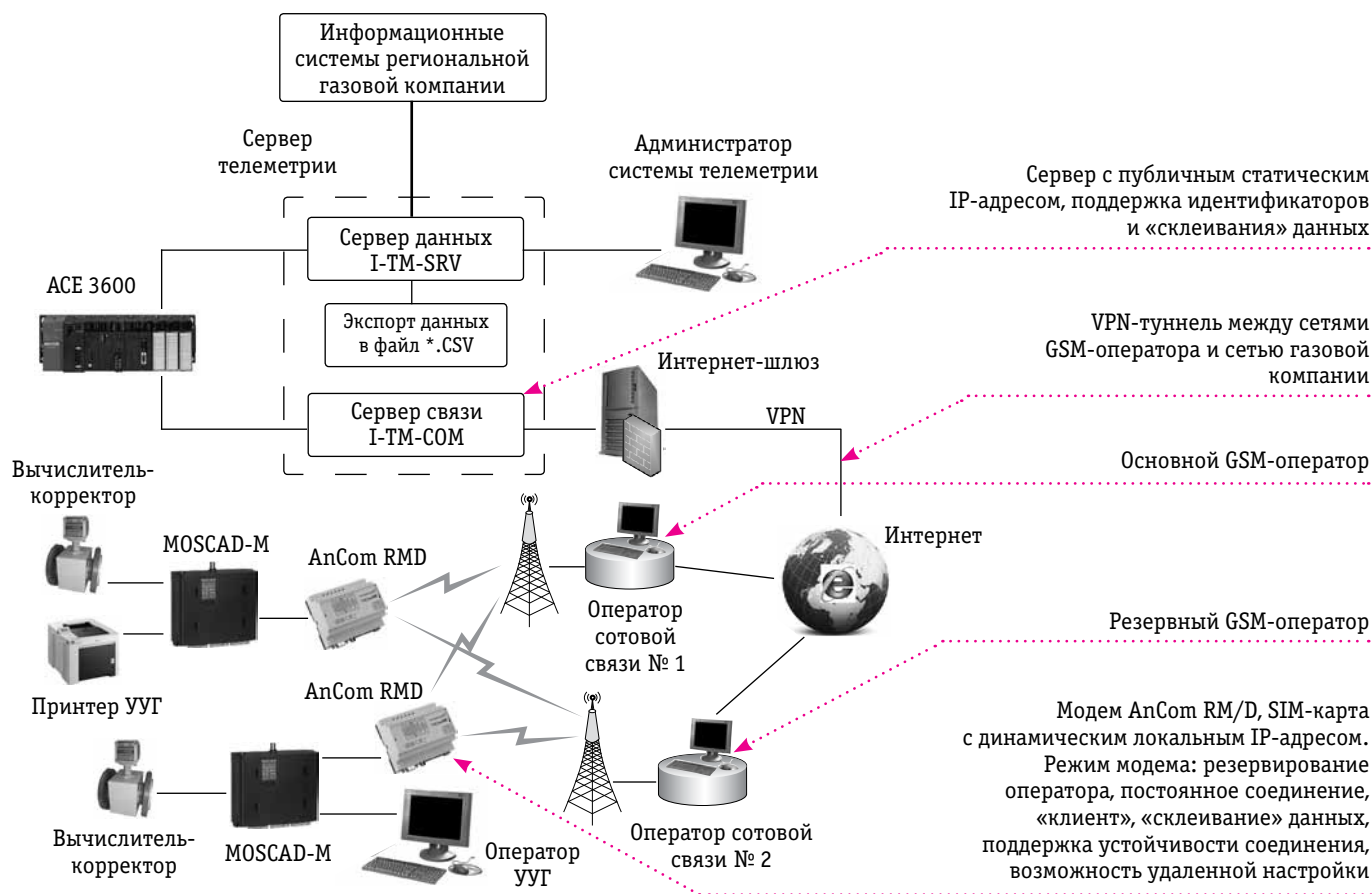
Информационные системы региональной газовой компании

Сервер телеметрии

Администратор системы телеметрии

Сервер с публичным статическим IP-адресом, поддержка идентификаторов и «склеивания» данных

Сервер данных I-TM-SRV

ACE 3600

Экспорт данных в файл *.CSV

VPN-туннель между сетями GSM-оператора и сетью газовой компании

Интернет-шлюз

Сервер связи I-TM-COM

VPN

Вычислитель-корректор

Основной GSM-оператор

MOSCAD-M

AnCom RMD

Интернет

Оператор сотовой связи № 1

Принтер УУГ

AnCom RMD

Резервный GSM-оператор

Модем AnCom RM/D, SIM-карта с динамическим локальным IP-адресом. Режим модема: резервирование оператора, постоянное соединение, «клиент», «склеивание» данных, поддержка устойчивости соединения, возможность удаленной настройки

Вычислитель-корректор

MOSCAD-M

Оператор УУГ

Оператор сотовой связи № 2